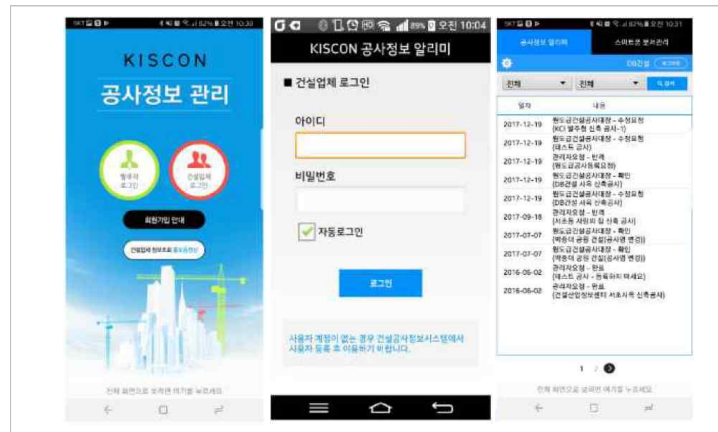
KISCON

공사정보 관리

발주자 로그인

건설업체 로그인

회원가입 안내

건설업체 정보조회 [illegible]

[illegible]

89% 오전 10:04

KISCON 공사정보 알리미

■ 건설업체 로그인

아이디

비밀번호

자동로그인

로그인

사용자 계정이 없는 경우 건설공사정보시스템에서 사용자 등록 후 이용하기 바랍니다.

공사정보 알리미

스마트폰 정보관리

전체

전체

검색

일자

내용

| 일자 | 내용 |
|---|---|
| 2017-12-19 | 원도급건설공사대장 - 수정요청 (KICT 발주청 신축 공사-1) |
| 2017-12-19 | 원도급건설공사대장 - 수정요청 (테스트 공사) |
| 2017-12-19 | 관리자요청 - 반려 (원도급건설공사등록요청) |
| 2017-12-19 | 원도급건설공사대장 - 확인 (DB관광 사옥 신축공사) |
| 2017-12-19 | 원도급건설공사대장 - 수정요청 (DB관광 사옥 신축공사) |
| 2017-09-18 | 관리자요청 - 반려 (서초동 사옥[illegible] 신축 공사) |
| 2017-07-07 | 원도급건설공사대장 - 확인 ([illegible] 공원 건설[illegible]) |
| 2017-07-07 | 원도급건설공사대장 - 확인 ([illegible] 공원 건설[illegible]) |
| 2016-06-02 | 관리자요청 - 완료 (테스트 공사 - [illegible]) |
| 2016-06-02 | 관리자요청 - 완료 (건설산업정보센터 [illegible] 신축공사) |

1 2 3

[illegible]